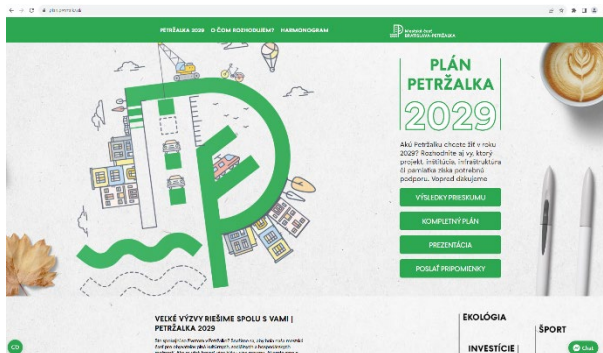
PETRŽALKA 2029 O ČOM ROZHODUJEM? HARMONOGRAM

Mestská časť BRATISLAVA-PETRŽALKA

PLÁN PETRŽALKA 2029

Akú Petržalku chcete žiť v roku 2029? Rozhodnite aj vy, ktorý projekt, inštitúcia, infraštruktúra či pamiatka získa potrebnú podporu. Vopred ďakujeme

VÝSLEDKY PRIESKUMU

KOMPLETNÝ PLÁN

PREZENTÁCIA

POSLAŤ PRIPOMIENKY

VEĽKÉ VÝZVY RIEŠIME SPOLU S VAMI | PETRŽALKA 2029

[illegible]

EKOLÓGIA

ŠPORT

INVESTÍCIE

Chat